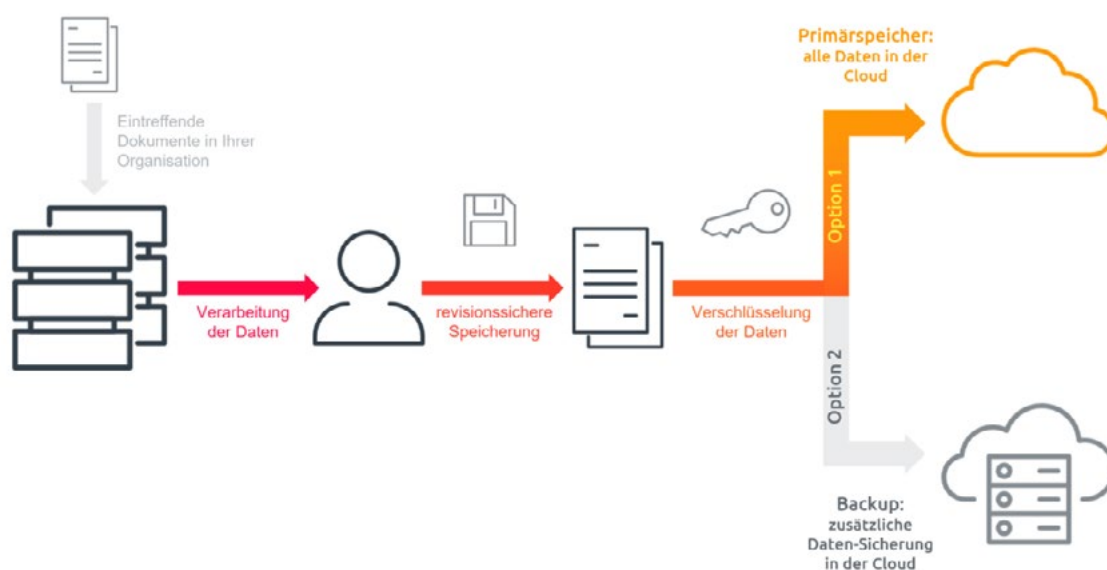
Eintreffende Dokumente in Ihrer Organisation

Verarbeitung der Daten

revisionssichere Speicherung

Verschlüsselung der Daten

Option 1

Primärspeicher: alle Daten in der Cloud

Option 2

Backup: zusätzliche Daten-Sicherung in der Cloud